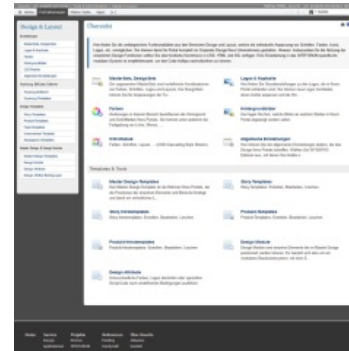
Design & Layout

Übersicht

Master Seite, Design Seite

Layout & Kopfzeile

Farben

Hintergrundbilder

Schriftarten

Allgemeine Einstellungen

Templates & Tools

Master Design Templates

Story Templates

Story Kombinationen

Produkt Templates

Produkt Kombinationen

Design Module

Design-Attribute

Online

Service

Projekte

Referenzen

Über Gewohn

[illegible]